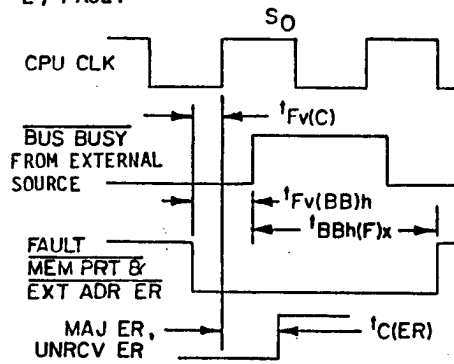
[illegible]

$S_O$

CPU CLK

$t_{Fv(C)}$

$\overline{\text{BUS BUSY}}$ FROM EXTERNAL SOURCE

$t_{Fv(BB)h}$

$t_{BBh(F)x}$

FAULT $\overline{\text{MEM PRT \&}}$ $\overline{\text{EXT ADR ER}}$

MAJ ER, UNRCV ER

$t_{C(ER)}$